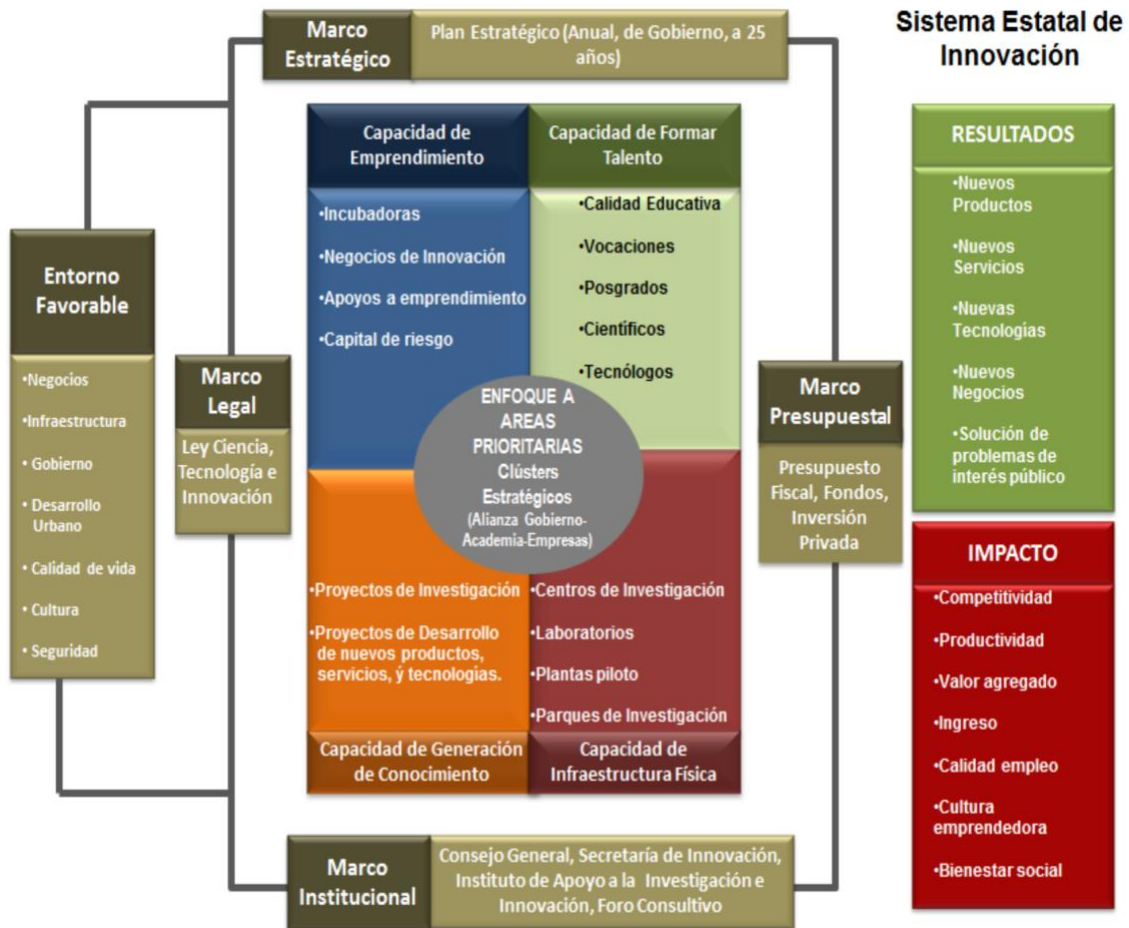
Sistema Estatal de Innovación

Marco Estratégico

Plan Estratégico (Anual, de Gobierno, a 25 años)

Entorno Favorable

•Negocios
•Infraestructura
• Gobierno
• Desarrollo Urbano
• Calidad de vida
• Cultura
• Seguridad

Marco Legal

Ley Ciencia, Tecnología e Innovación

Capacidad de Emprendimiento

•Incubadoras
•Negocios de Innovación
•Apoyos a emprendimiento
•Capital de riesgo

Capacidad de Formar Talento

•Calidad Educativa
•Vocaciones
•Posgrados
•Científicos
•Tecnólogos

ENFOQUE A AREAS PRIORITARIAS
Clústers Estratégicos
(Alianza Gobierno-Academia-Empresas)

•Proyectos de Investigación
•Proyectos de Desarrollo de nuevos productos, servicios, y tecnologías.

•Centros de Investigación
•Laboratorios
•Plantas piloto
•Parques de Investigación

Capacidad de Generación de Conocimiento

Capacidad de Infraestructura Física

Marco Presupuestal

Presupuesto Fiscal, Fondos, Inversión Privada

RESULTADOS

•Nuevos Productos
•Nuevos Servicios
•Nuevas Tecnologías
•Nuevos Negocios
•Solución de problemas de interés público

IMPACTO

•Competitividad
•Productividad
•Valor agregado
•Ingreso
•Calidad empleo
•Cultura emprendedora
•Bienestar social

Marco Institucional

Consejo General, Secretaría de Innovación, Instituto de Apoyo a la Investigación e Innovación, Foro Consultivo